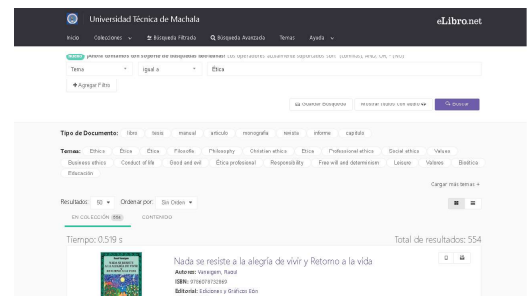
Universidad Técnica de Machala

eLibro.net

Inicio Colecciones ✓ Búsqueda Filtrada Búsqueda Avanzada Temas Ayuda ✓

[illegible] ¡Ahora contamos con soporte de búsqueda booleana! Los operadores booleanos soportados son: ([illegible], AND, OR, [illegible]).

Tema ▾ Igual a ▾ Ética

+ Agregar Filtro

Guardar Búsqueda Mostrar historial de búsquedas Buscar

Tipo de Documento: libro tesis manual artículo monografía revista informe capítulo

Temas: Ethics Ética Ética Filosofía Philosophy Christian ethics Ética Professional ethics Social ethics Values Business ethics Conduct of life Good and evil Ética profesional Responsibility Free will and determinism Leisure Valores Bioética Educación

Cargar más temas +

Resultados: 50 ▾ Ordenar por: Sin Orden ▾

EN COLECCIÓN 554 CONTENIDO

Tiempo: 0.519 s

Total de resultados: 554

Nada se resiste a la alegría de vivir y Retorno a la vida

Autores: Velazgen, Raúl

ISBN: 9786078732699

Editorial: Ediciones y Gráficos Eón